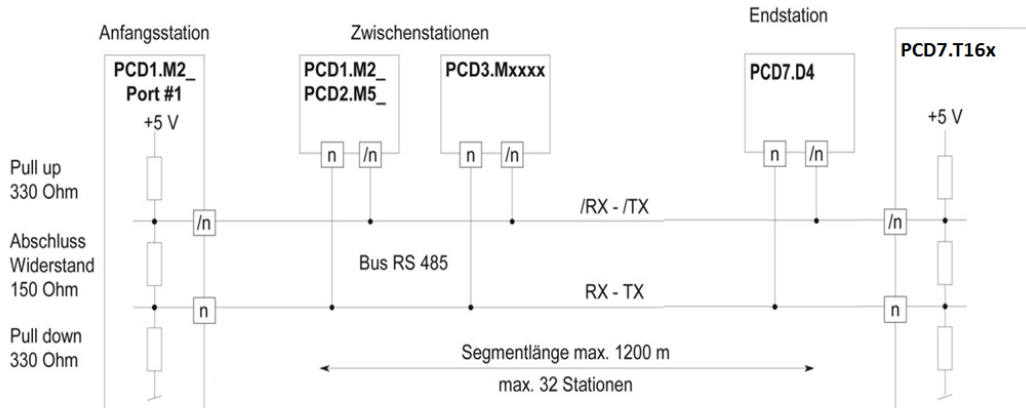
Anfangsstation

Zwischenstationen

Endstation

PCD7.T16x

PCD1.M2_
Port #1

PCD1.M2_
PCD2.M5_

PCD3.Mxxxx

PCD7.D4

+5 V

+5 V

n /n

n /n

n /n

Pull up
330 Ohm

/n

/RX - /TX

/n

Abschluss
Widerstand
150 Ohm

Bus RS 485

RX - TX

n

n

Pull down
330 Ohm

Segmentlänge max. 1200 m

max. 32 Stationen